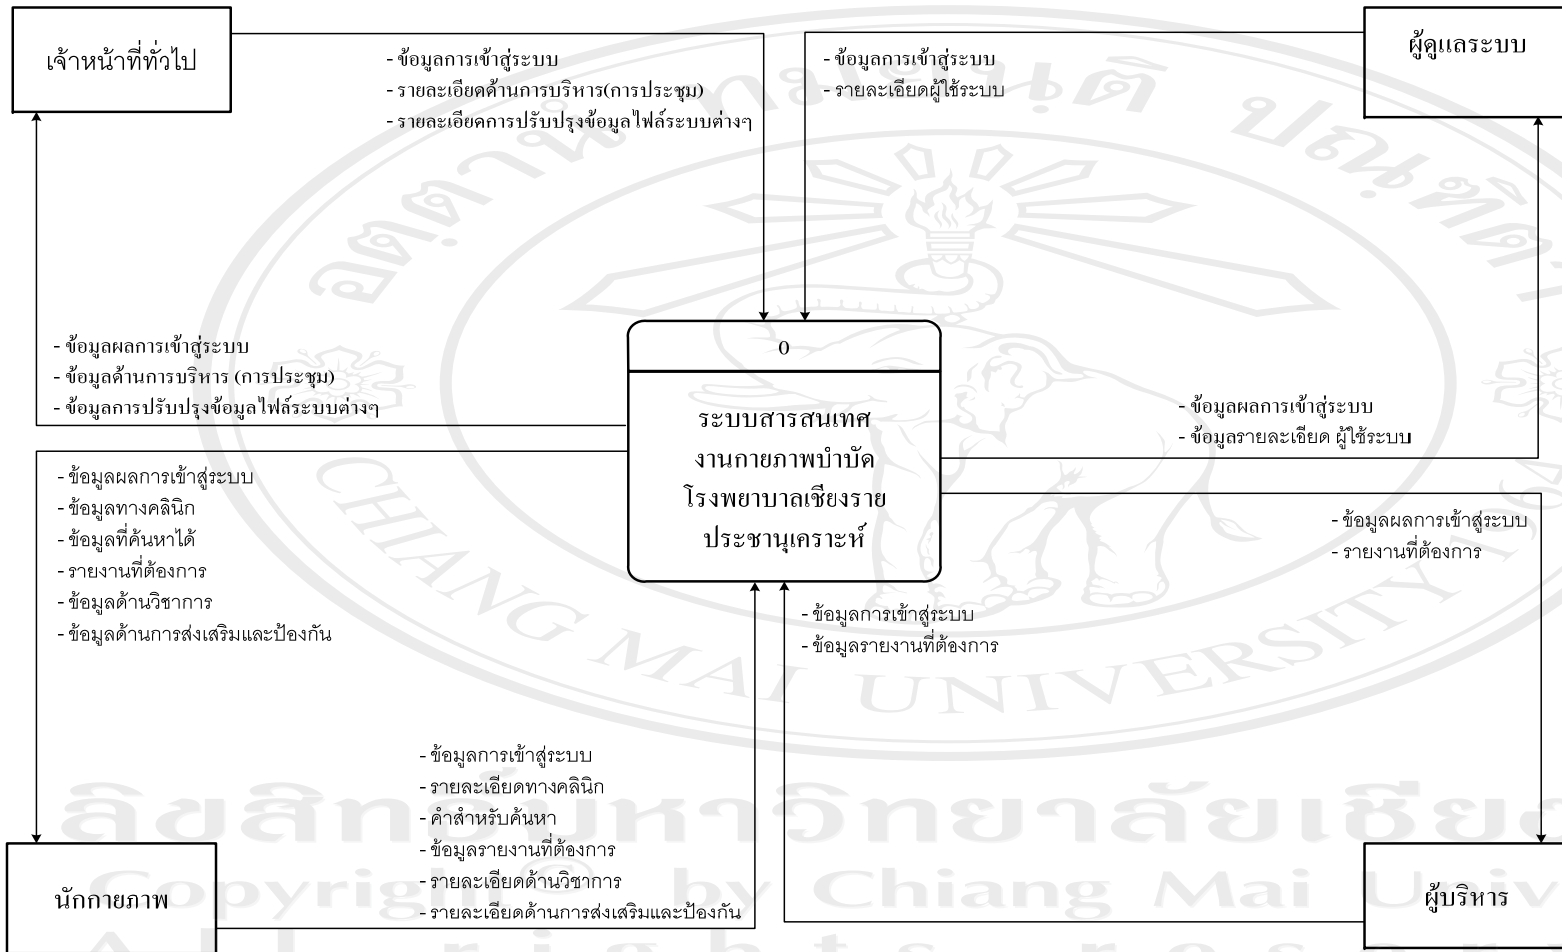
เจ้าหน้าที่ทั่วไป

- ข้อมูลการเข้าสู่ระบบ
- รายละเอียดด้านการบริหาร(การประชุม)
- รายละเอียดการปรับปรุงข้อมูลไฟล์ระบบต่างๆ

- ข้อมูลการเข้าสู่ระบบ
- รายละเอียดผู้ใช้ระบบ

ผู้ดูแลระบบ

- ข้อมูลผลการเข้าสู่ระบบ
- ข้อมูลด้านการบริหาร (การประชุม)
- ข้อมูลการปรับปรุงข้อมูลไฟล์ระบบต่างๆ

0

ระบบสารสนเทศ งานกายภาพบำบัด โรงพยาบาลเชียงราย ประชานุเคราะห์

- ข้อมูลผลการเข้าสู่ระบบ
- ข้อมูลรายละเอียด ผู้ใช้ระบบ

- ข้อมูลผลการเข้าสู่ระบบ
- ข้อมูลทางคลินิก
- ข้อมูลที่ค้นหาได้
- รายงานที่ต้องการ
- ข้อมูลด้านวิชาการ
- ข้อมูลด้านการส่งเสริมและป้องกัน

- ข้อมูลผลการเข้าสู่ระบบ
- รายงานที่ต้องการ

- ข้อมูลการเข้าสู่ระบบ
- ข้อมูลรายงานที่ต้องการ

- ข้อมูลการเข้าสู่ระบบ
- รายละเอียดทางคลินิก
- คำสำหรับค้นหา
- ข้อมูลรายงานที่ต้องการ
- รายละเอียดด้านวิชาการ
- รายละเอียดด้านการส่งเสริมและป้องกัน

นักกายภาพ

ผู้บริหาร

ลิขสิทธิ์มหาวิทยาลัยเชียงใหม่
Copyright by Chiang Mai University
CHIANG MAI UNIVERSITY